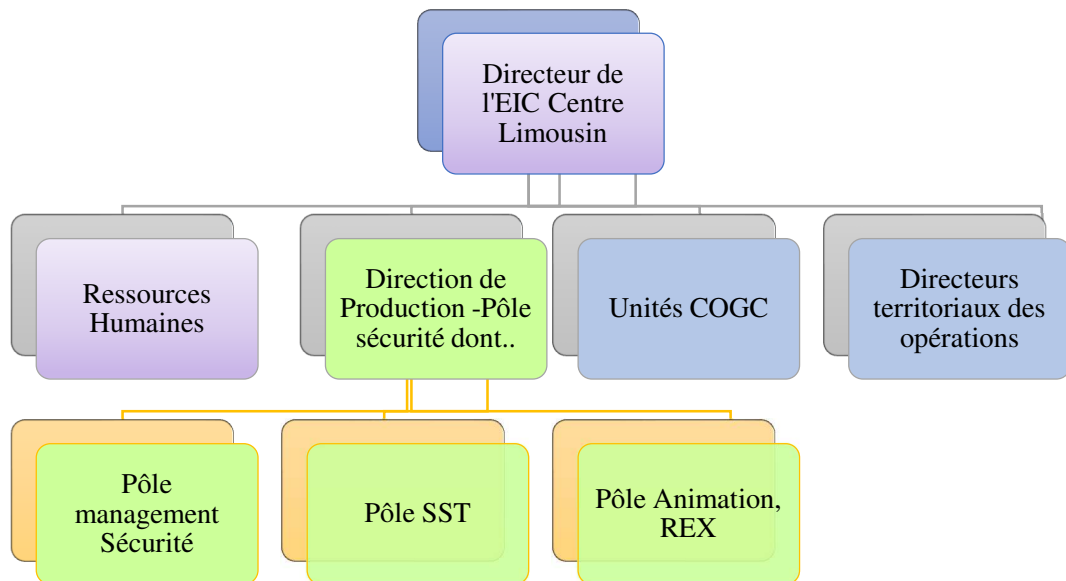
Directeur de l'EIC Centre Limousin

Ressources Humaines

Direction de Production -Pôle sécurité dont..

Unités COGC

Directeurs territoriaux des opérations

Pôle management Sécurité

Pôle SST

Pôle Animation, REX